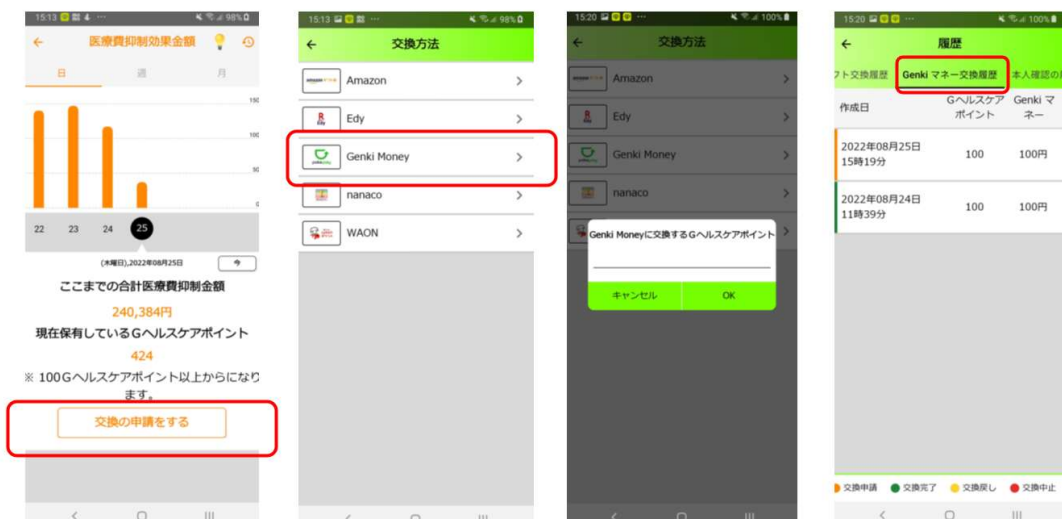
15:13 98%
←
医療費抑制効果金額

日
週
月

150
100
50
0

22
23
24
25

(木曜日),2022年08月25日
今

ここまでの合計医療費抑制金額
240,384円
現在保有しているGヘルスケアポイント
424
※ 100Gヘルスケアポイント以上からになります。

交換の申請をする

15:13 98%
←
交換方法
Amazon
Edy
Genki Money
nanaco
WAON

15:20 100%
←
交換方法
Amazon
Edy
Genki Money
nanaco
Genki Moneyに交換するGヘルスケアポイント
キャンセル
OK

15:20
←
履歴
フト交換履歴
Genki マネー交換履歴
本人確認の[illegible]

| 作成日 | Gヘルスケアポイント | Genki マネー |
|---|---|---|
| 2022年08月25日 15時19分 | 100 | 100円 |
| 2022年08月24日 11時39分 | 100 | 100円 |

交換申請
交換完了
交換戻し
交換中止